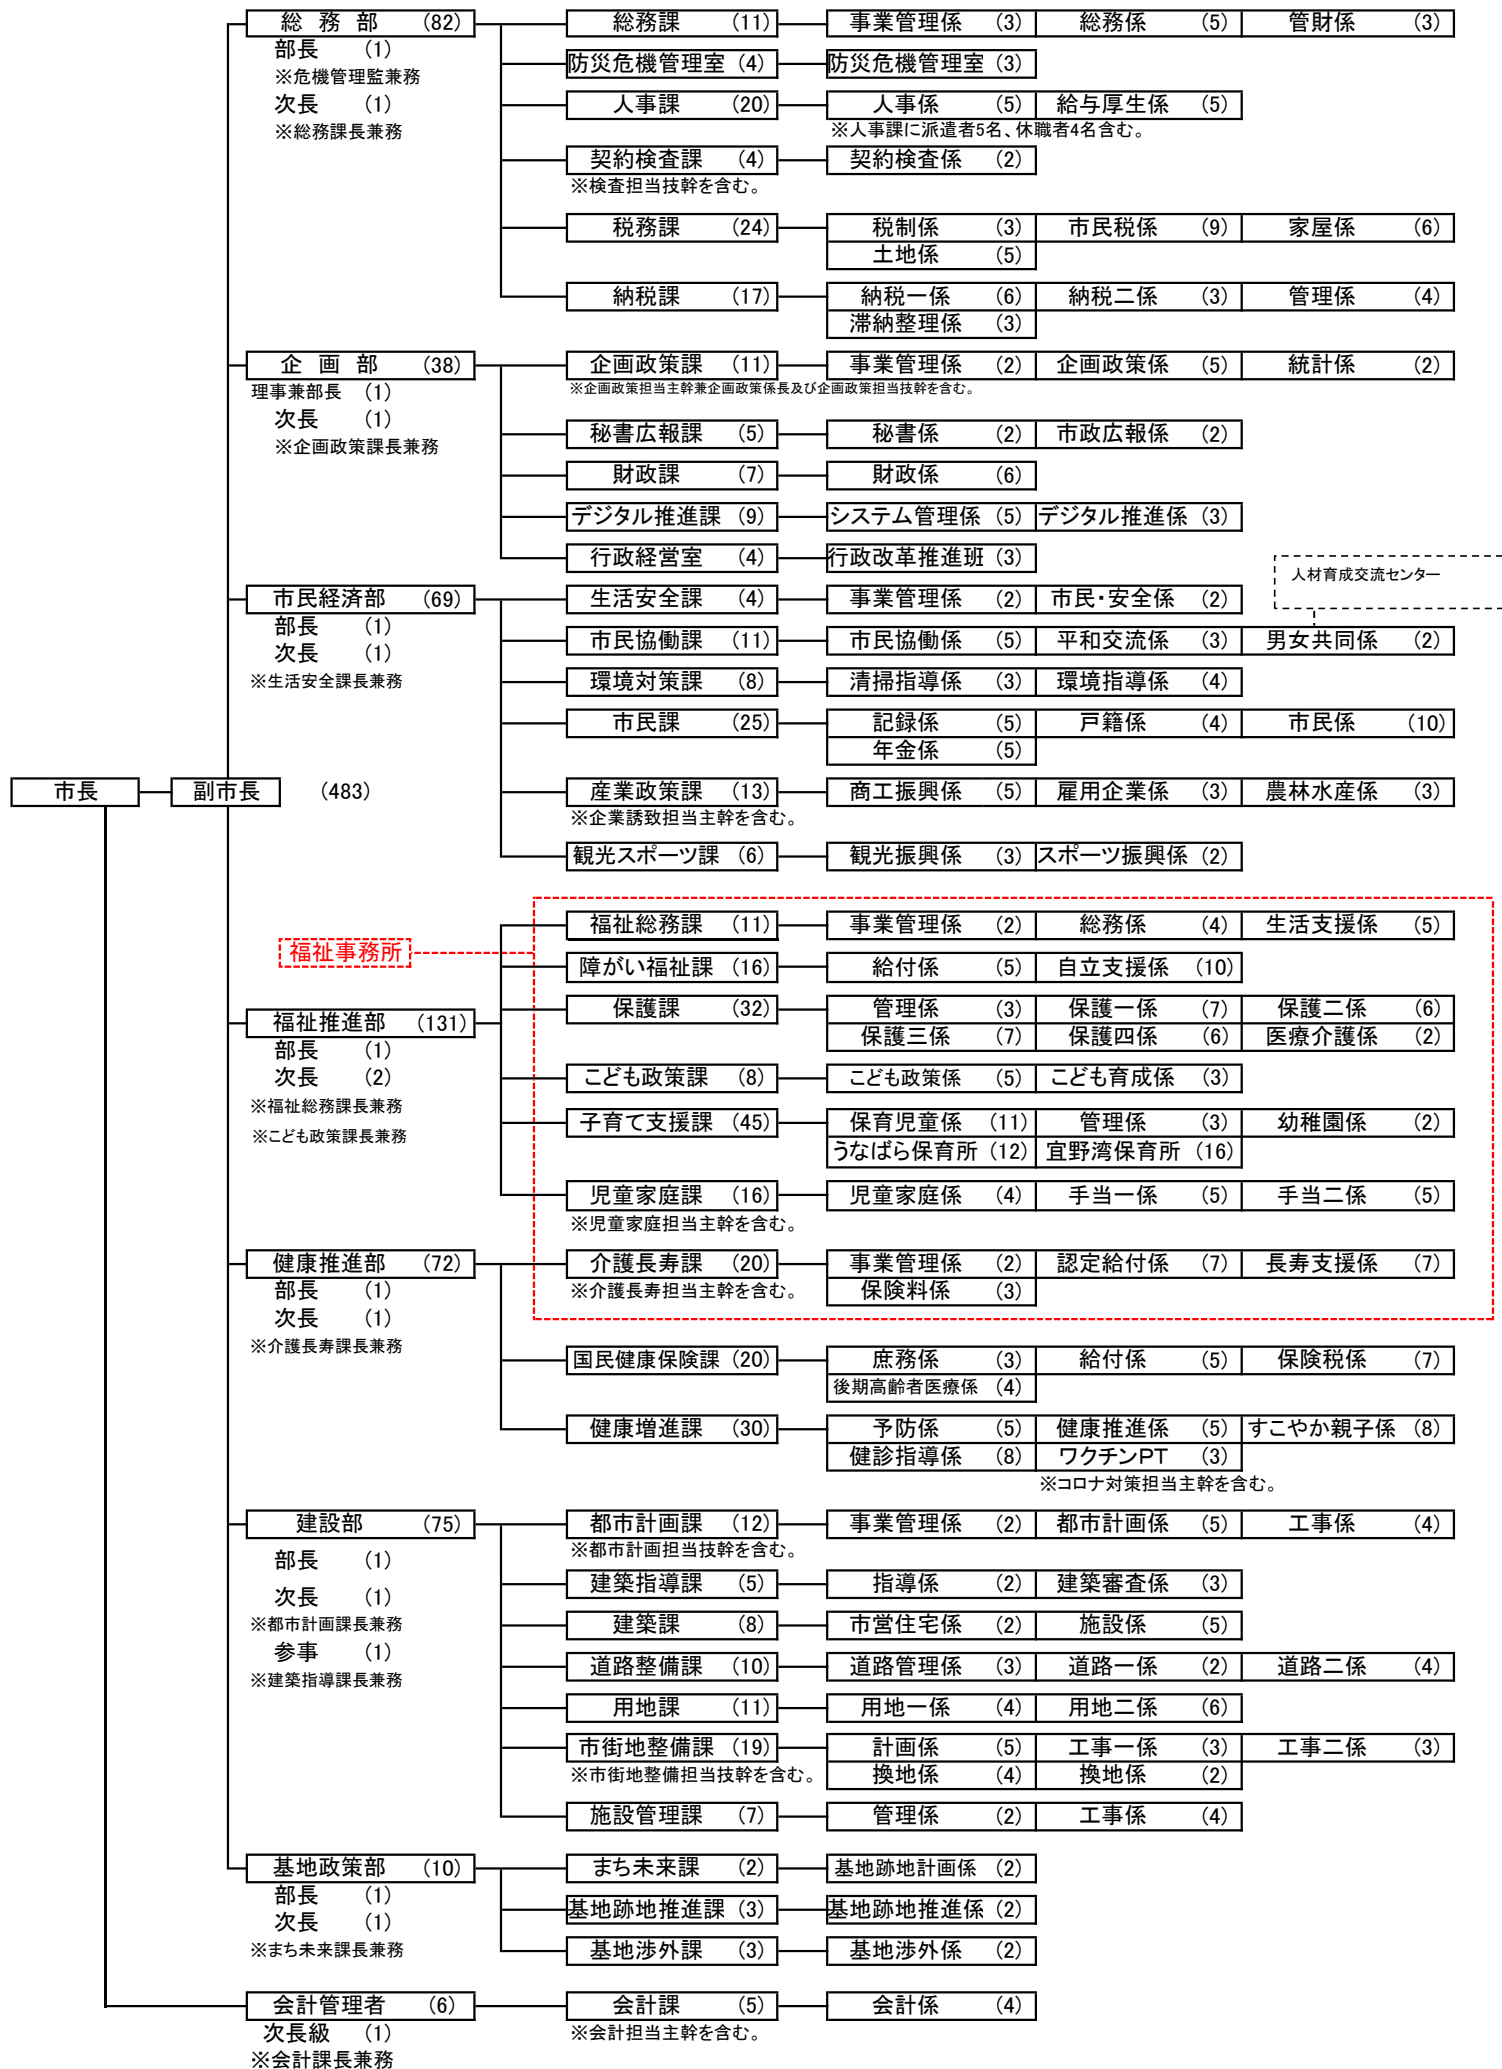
総務部 (82)
部長 (1)
※危機管理監兼務
次長 (1)
※総務課長兼務

総務課 (11)
事業管理係 (3) 総務係 (5) 管財係 (3)
防災危機管理室 (4)
防災危機管理室 (3)
人事課 (20)
人事係 (5) 給与厚生係 (5)
※人事課に派遣者5名、休職者4名含む。
契約検査課 (4)
※検査担当技幹を含む。
契約検査係 (2)
税務課 (24)
税制係 (3) 市民税係 (9) 家屋係 (6)
土地係 (5)
納税課 (17)
納税一係 (6) 納税二係 (3) 管理係 (4)
滞納整理係 (3)

企画部 (38)
理事兼部長 (1)
次長 (1)
※企画政策課長兼務

企画政策課 (11)
※企画政策担当主幹兼企画政策係長及び企画政策担当技幹を含む。
事業管理係 (2) 企画政策係 (5) 統計係 (2)
秘書広報課 (5)
秘書係 (2) 市政広報係 (2)
財政課 (7)
財政係 (6)
デジタル推進課 (9)
システム管理係 (5) デジタル推進係 (3)
行政経営室 (4)
行政改革推進班 (3)

人材育成交流センター

市民経済部 (69)
部長 (1)
次長 (1)
※生活安全課長兼務

生活安全課 (4)
事業管理係 (2) 市民・安全係 (2)
市民協働課 (11)
市民協働係 (5) 平和交流係 (3) 男女共同係 (2)
環境対策課 (8)
清掃指導係 (3) 環境指導係 (4)
市民課 (25)
記録係 (5) 戸籍係 (4) 市民係 (10)
年金係 (5)
産業政策課 (13)
※企業誘致担当主幹を含む。
商工振興係 (5) 雇用企業係 (3) 農林水産係 (3)
観光スポーツ課 (6)
観光振興係 (3) スポーツ振興係 (2)

市長
副市長
(483)

福祉事務所

福祉推進部 (131)
部長 (1)
次長 (2)
※福祉総務課長兼務
※こども政策課長兼務

福祉総務課 (11)
事業管理係 (2) 総務係 (4) 生活支援係 (5)
障がい福祉課 (16)
給付係 (5) 自立支援係 (10)
保護課 (32)
管理係 (3) 保護一係 (7) 保護二係 (6)
保護三係 (7) 保護四係 (6) 医療介護係 (2)
こども政策課 (8)
こども政策係 (5) こども育成係 (3)
子育て支援課 (45)
保育児童係 (11) 管理係 (3) 幼稚園係 (2)
うなばら保育所 (12) 宜野湾保育所 (16)
児童家庭課 (16)
※児童家庭担当主幹を含む。
児童家庭係 (4) 手当一係 (5) 手当二係 (5)

健康推進部 (72)
部長 (1)
次長 (1)
※介護長寿課長兼務

介護長寿課 (20)
※介護長寿担当主幹を含む。
事業管理係 (2) 認定給付係 (7) 長寿支援係 (7)
保険料係 (3)
国民健康保険課 (20)
庶務係 (3) 給付係 (5) 保険税係 (7)
後期高齢者医療係 (4)
健康増進課 (30)
予防係 (5) 健康推進係 (5) すこやか親子係 (8)
健診指導係 (8) ワクチンPT (3)
※コロナ対策担当主幹を含む。

建設部 (75)
部長 (1)
次長 (1)
※都市計画課長兼務
参事 (1)
※建築指導課長兼務

都市計画課 (12)
※都市計画担当技幹を含む。
事業管理係 (2) 都市計画係 (5) 工事係 (4)
建築指導課 (5)
指導係 (2) 建築審査係 (3)
建築課 (8)
市営住宅係 (2) 施設係 (5)
道路整備課 (10)
道路管理係 (3) 道路一係 (2) 道路二係 (4)
用地課 (11)
用地一係 (4) 用地二係 (6)
市街地整備課 (19)
※市街地整備担当技幹を含む。
計画係 (5) 工事一係 (3) 工事二係 (3)
換地係 (4) 換地係 (2)
施設管理課 (7)
管理係 (2) 工事係 (4)

基地政策部 (10)
部長 (1)
次長 (1)
※まち未来課長兼務

まち未来課 (2)
基地跡地計画係 (2)
基地跡地推進課 (3)
基地跡地推進係 (2)
基地渉外課 (3)
基地渉外係 (2)

会計管理者 (6)
次長級 (1)
※会計課長兼務
会計課 (5)
※会計担当主幹を含む。
会計係 (4)